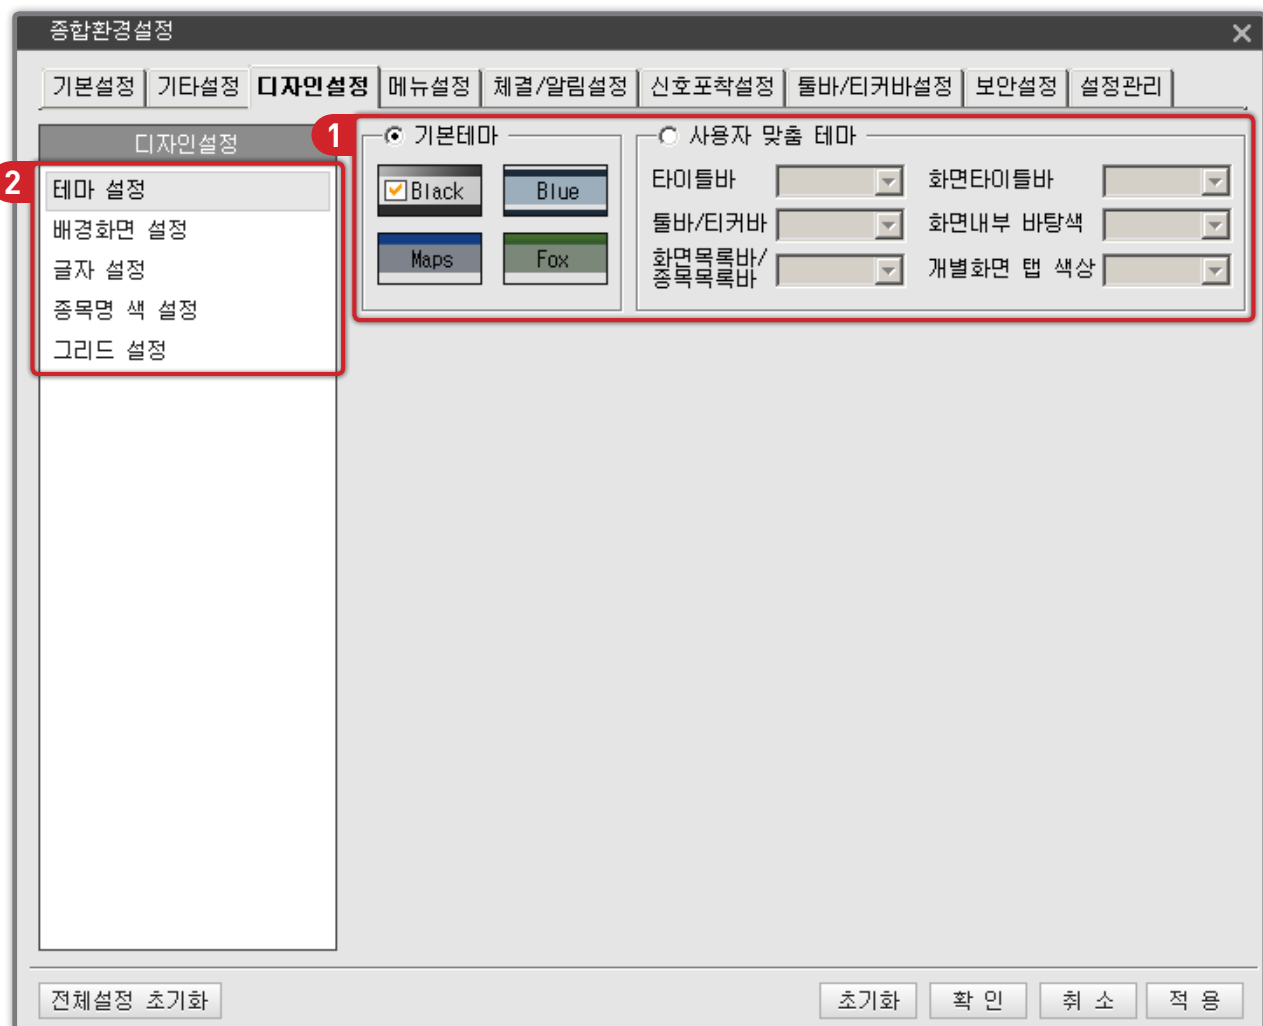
종합환경설정

기본설정 | 기타설정 | 디자인설정 | 메뉴설정 | 체결/알림설정 | 신호포착설정 | 툴바/티커바설정 | 보안설정 | 설정관리

디자인설정

2

테마 설정
배경화면 설정
글자 설정
종목명 색 설정
그리드 설정

1

기본테마

Black
Blue
Maps
Fox

사용자 맞춤 테마

타이틀바
툴바/티커바
화면목록바/종목목록바
화면타이틀바
화면내부 바탕색
개별화면 탭 색상

전체설정 초기화

초기화
확 인
취 소
적 용